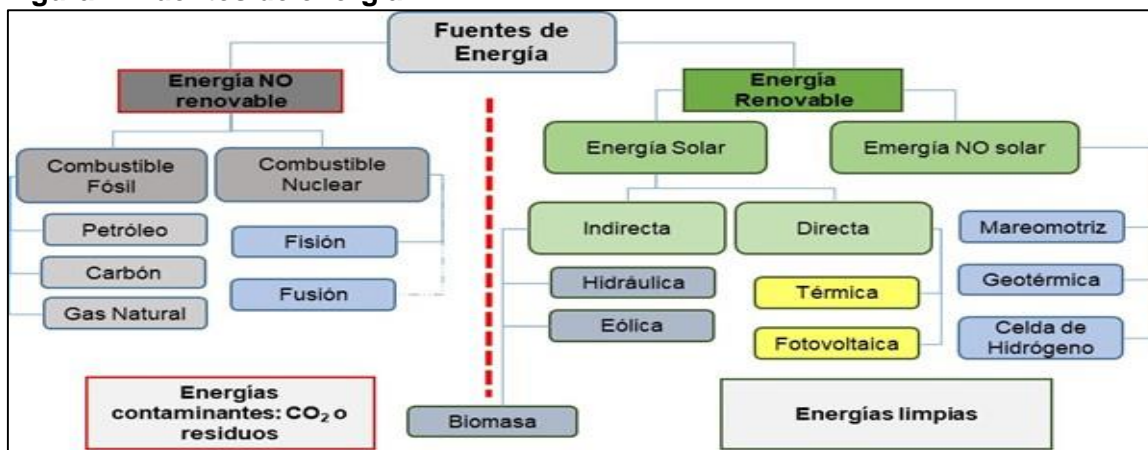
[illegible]

Fuentes de Energía

Energía NO renovable

Energía Renovable

Combustible Fósil

Combustible Nuclear

Petróleo

Carbón

Gas Natural

Fisión

Fusión

Energía Solar

Emergía NO solar

Indirecta

Directa

Hidráulica

Eólica

Térmica

Fotovoltaica

Mareomotriz

Geotérmica

Celda de Hidrógeno

Energías contaminantes: $CO_2$ o residuos

Biomasa

Energías limpias